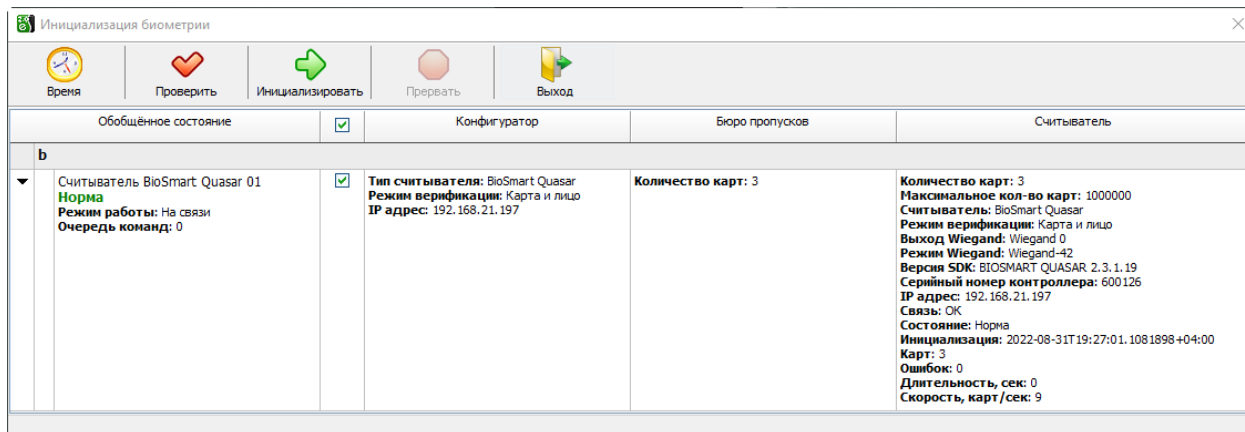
Инициализация биометрии

Время | Проверить | Инициализировать | Прервать | Выход

| Обобщённое состояние | ☑ | Конфигуратор | Бюро пропусков | Считыватель |
|---|---|---|---|---|
| b | | | | |
| Считыватель BioSmart Quasar 01 Норма Режим работы: На связи Очередь команд: 0 | ☑ | Тип считывателя: BioSmart Quasar Режим верификации: Карта и лицо IP адрес: 192.168.21.197 | Количество карт: 3 | Количество карт: 3 Максимальное кол-во карт: 1000000 Считыватель: BioSmart Quasar Режим верификации: Карта и лицо Выход Wiegand: Wiegand 0 Режим Wiegand: Wiegand-42 Версия SDK: BIOSMART QUASAR 2.3.1.19 Серийный номер контроллера: 600126 IP адрес: 192.168.21.197 Связь: OK Состояние: Норма Инициализация: 2022-08-31T19:27:01.1081898+04:00 Карт: 3 Ошибок: 0 Длительность, сек: 0 Скорость, карт/сек: 9 |